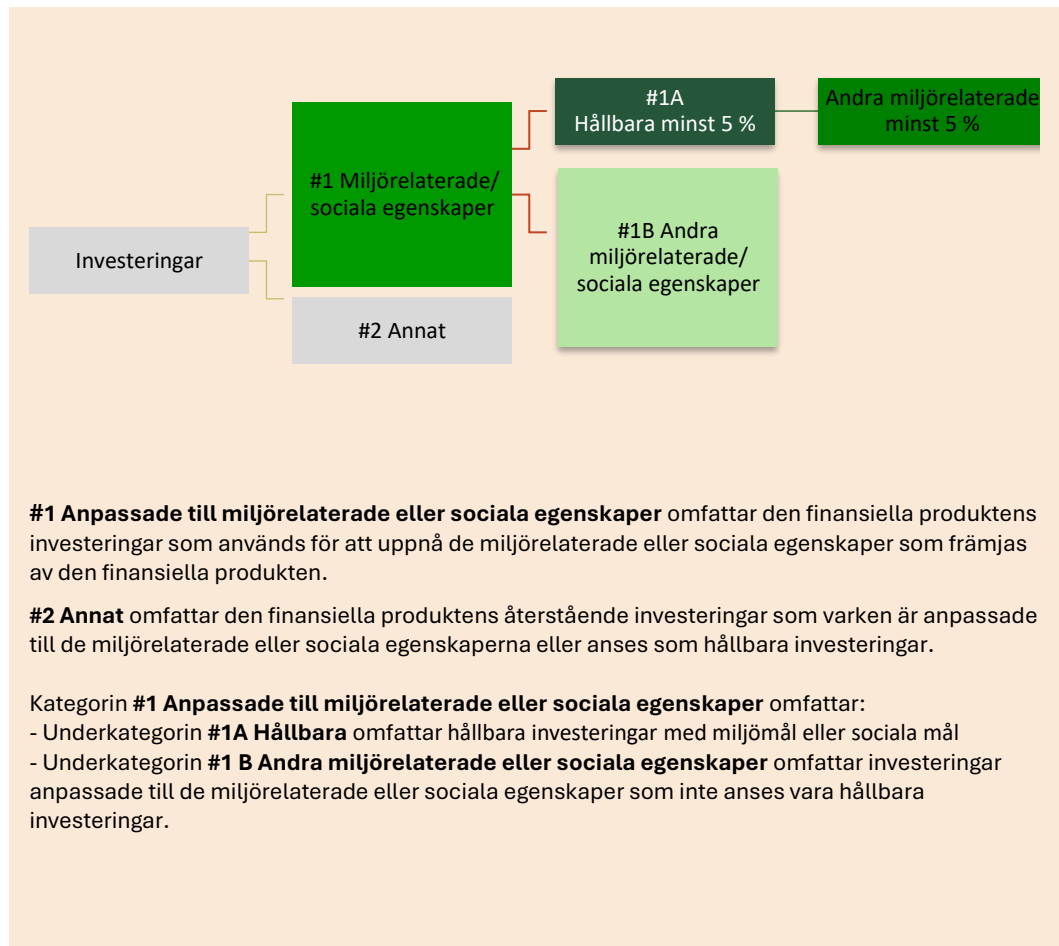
#1A
Hållbara minst 5 %

Andra miljörelaterade minst 5 %

#1 Miljörelaterade/ sociala egenskaper

#1B Andra miljörelaterade/ sociala egenskaper

Investeringar

#2 Annat

**#1 Anpassade till miljörelaterade eller sociala egenskaper** omfattar den finansiella produktens investeringar som används för att uppnå de miljörelaterade eller sociala egenskaper som främjas av den finansiella produkten.

**#2 Annat** omfattar den finansiella produktens återstående investeringar som varken är anpassade till de miljörelaterade eller sociala egenskaperna eller anses som hållbara investeringar.

Kategorin **#1 Anpassade till miljörelaterade eller sociala egenskaper** omfattar:
- Underkategorin **#1A Hållbara** omfattar hållbara investeringar med miljömål eller sociala mål
- Underkategorin **#1 B Andra miljörelaterade eller sociala egenskaper** omfattar investeringar anpassade till de miljörelaterade eller sociala egenskaper som inte anses vara hållbara investeringar.